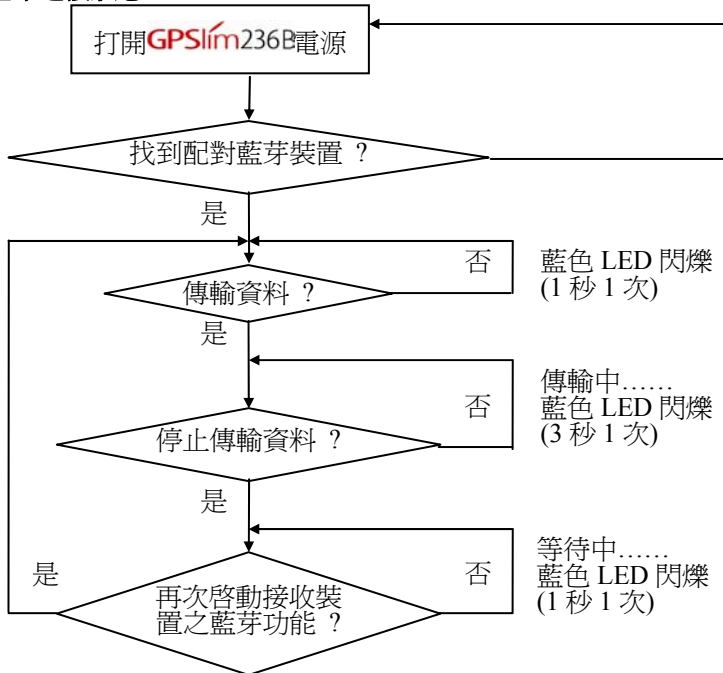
打開GPSlim236B電源

找到配對藍芽裝置 ?

是

否

傳輸資料 ?

藍色 LED 閃爍 (1 秒 1 次)

是

否

停止傳輸資料 ?

傳輸中…… 藍色 LED 閃爍 (3 秒 1 次)

是

是

否

再次啓動接收裝置之藍芽功能 ?

等待中…… 藍色 LED 閃爍 (1 秒 1 次)